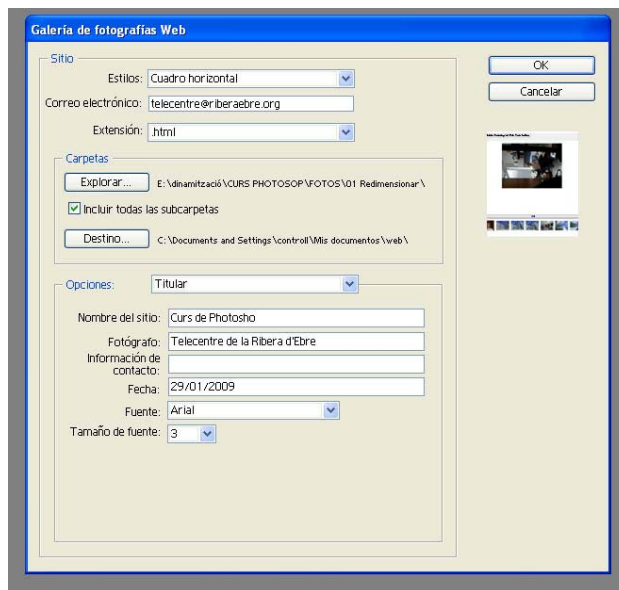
Galería de fotografías Web

Sitio

Estilos: Cuadro horizontal

Correo electrónico: telecentre@riberaebre.org

Extensión: .html

Carpetas

Explorar... E:\dinamització\CURS PHOTOSOP\FOTOS\01 Redimensionar\

Incluir todas las subcarpetas

Destino... C:\Documents and Settings\controll\Mis documentos\web\

Opciones: Titular

Nombre del sitio: Curs de Photosho

Fotógrafo: Telecentre de la Ribera d'Ebre

Información de contacto:

Fecha: 29/01/2009

Fuente: Arial

Tamaño de fuente: 3

OK

Cancelar